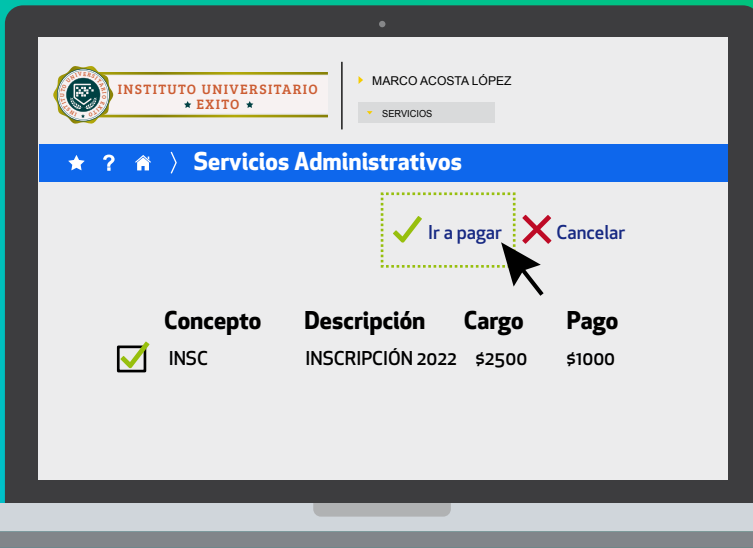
INSTITUTO UNIVERSITARIO
★ EXITO ★

MARCO ACOSTA LÓPEZ

SERVICIOS

Servicios Administrativos

Ir a pagar

Cancelar

| | Concepto | Descripción | Cargo | Pago |
|---|---|---|---|---|
| | INSC | INSCRIPCIÓN 2022 | \$2500 | \$1000 |